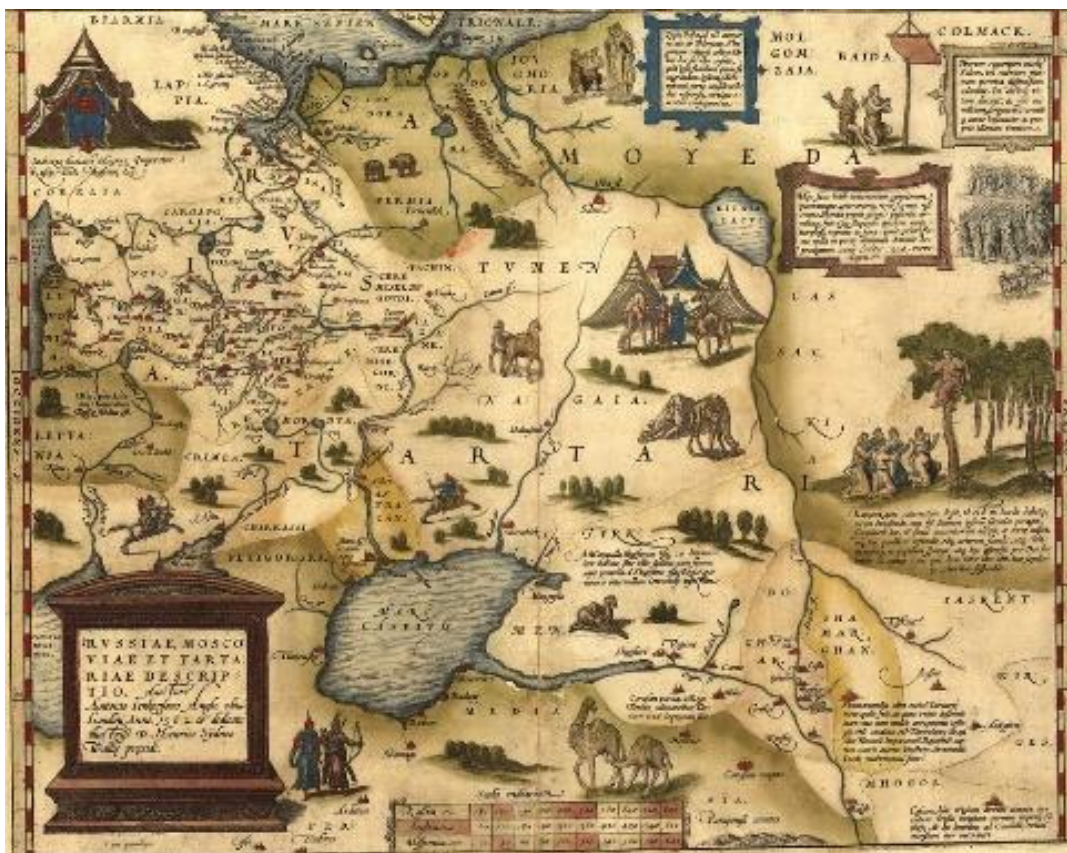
BIARMIA
MARE SEPTEN TRIONALE
LAPPIA
CORELIA
MOLGOMZAIA
BAIDA
COLMACK
IOUGHORIA
SAMOYEDA
PERMIA
RVSSIA
TVMEN
KITAIA LACVS
CEREMISSI
NOGAIA
TARTARIA
LITVANIA
CRIMEA
CIRCASSI
PETIGORSKI
MARE CASPIVM
MEDIA
SHACHAN
TASKENT
MOGOR
CASAN
TVRKE
KIRGISSI
RVSSIAE, MOSCOVIAE ET TARTARIAE DESCRIPTIO. Auctore Antonio Ienkensono Anglo, edita Londini Anno 1562. et dedicata illustriss. D. Henrico Sydneo Walliae praesid.
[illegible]